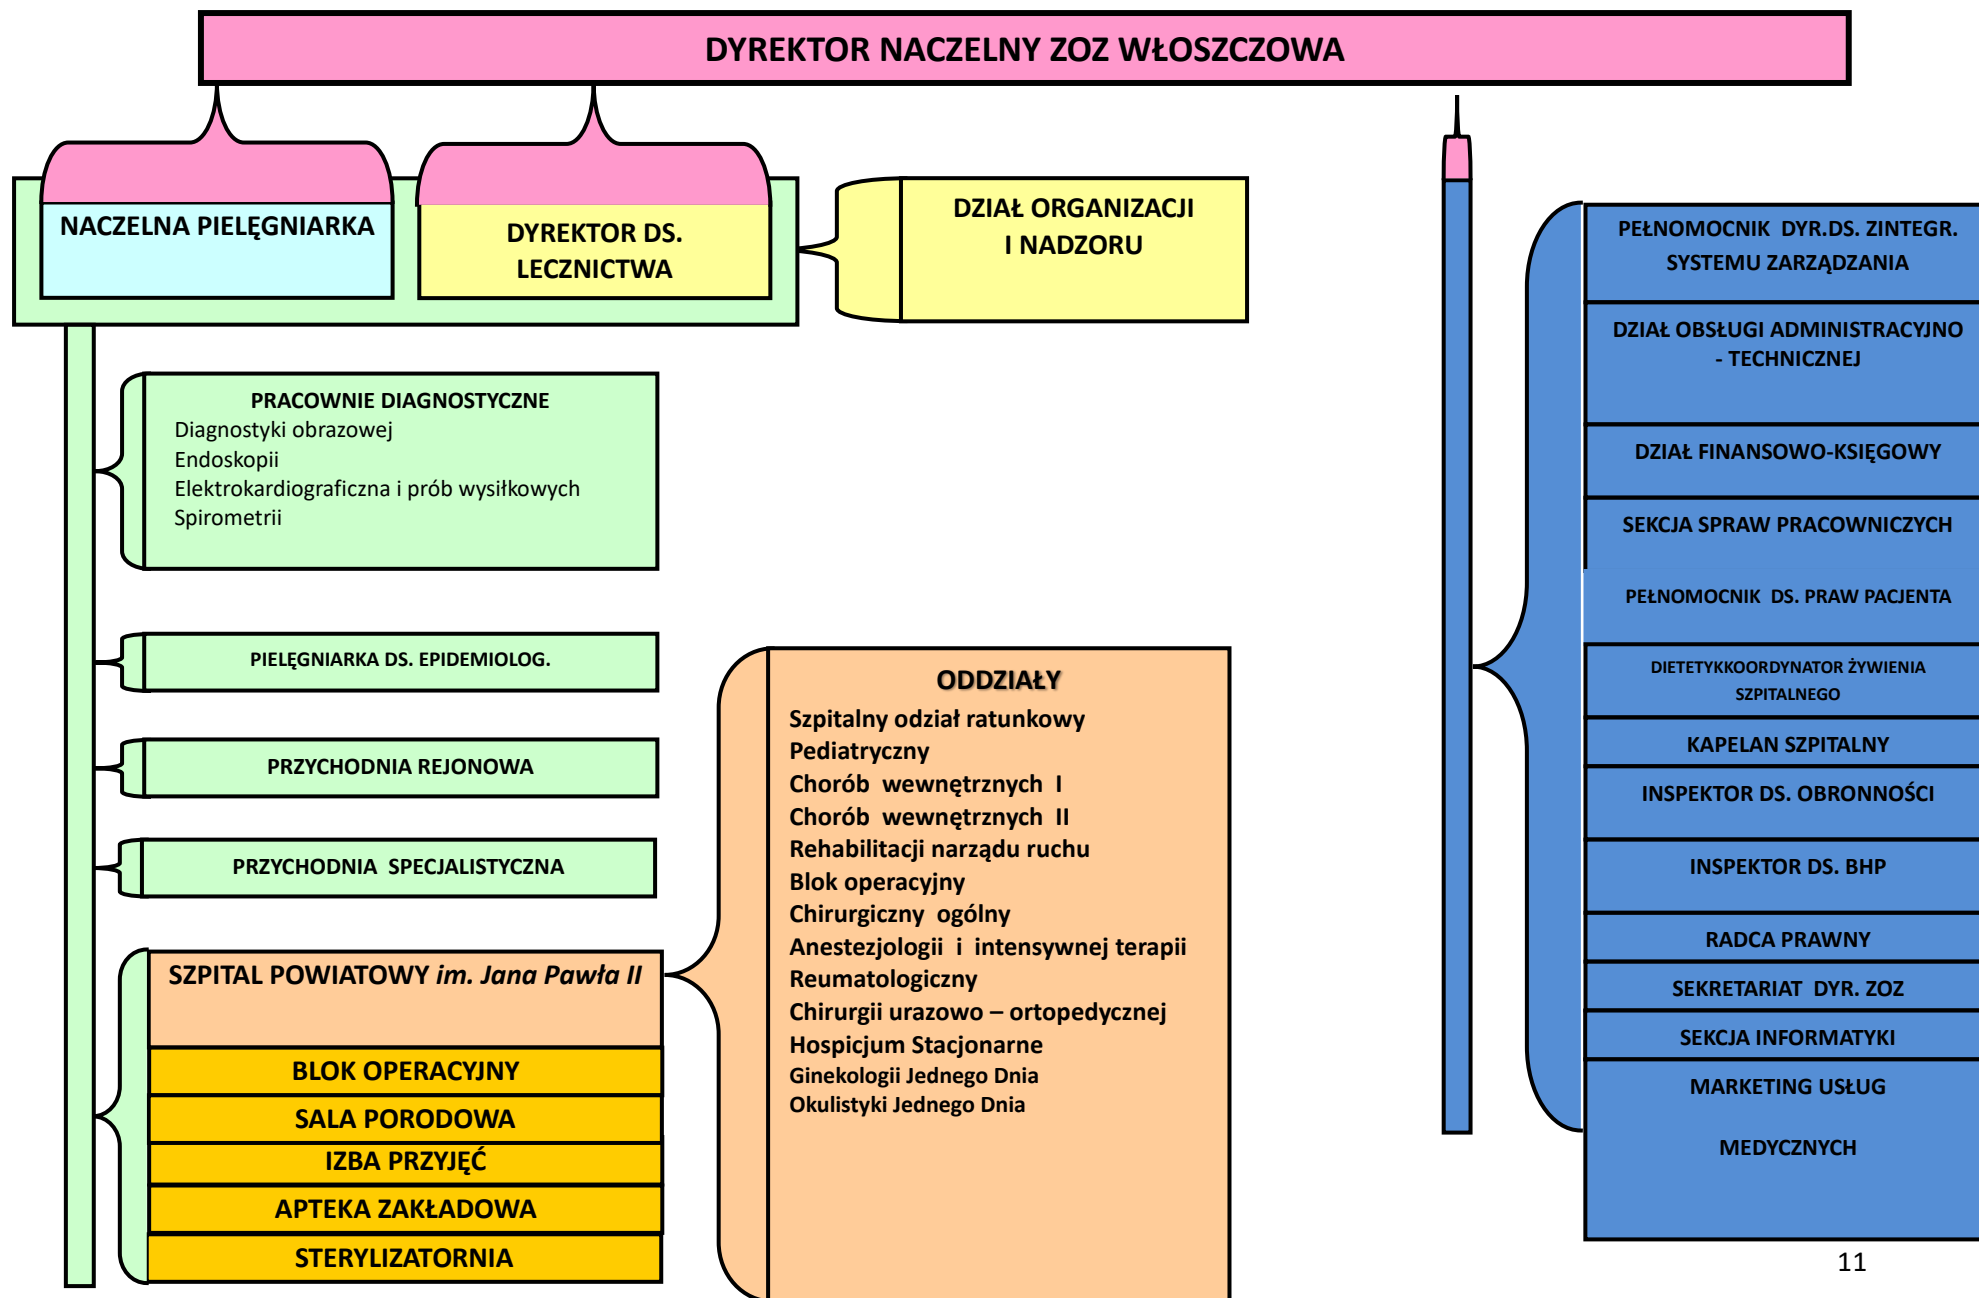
DYREKTOR NACZELNY ZOZ WŁOSZCZOWA

NACZELNA PIELĘGNIARKA

DYREKTOR DS. LECZNICTWA

DZIAŁ ORGANIZACJI I NADZORU

PRACOWNIE DIAGNOSTYCZNE
Diagnostyki obrazowej
Endoskopii
Elektrokardiograficzna i prób wysiłkowych
Spirometrii

PIELĘGNIARKA DS. EPIDEMIOLOG.

PRZYCHODNIA REJONOWA

PRZYCHODNIA SPECJALISTYCZNA

SZPITAL POWIATOWY im. Jana Pawła II

BLOK OPERACYJNY

SALA PORODOWA

IZBA PRZYJĘĆ

APTEKA ZAKŁADOWA

STERYLIZATORNIA

ODDZIAŁY
Szpitalny odział ratunkowy
Pediatryczny
Chorób wewnętrznych I
Chorób wewnętrznych II
Rehabilitacji narządu ruchu
Blok operacyjny
Chirurgiczny ogólny
Anestezjologii i intensywnej terapii
Reumatologiczny
Chirurgii urazowo – ortopedycznej
Hospicjum Stacjonarne
Ginekologii Jednego Dnia
Okulistyki Jednego Dnia

PEŁNOMOCNIK DYR.DS. ZINTEGR. SYSTEMU ZARZĄDZANIA

DZIAŁ OBSŁUGI ADMINISTRACYJNO - TECHNICZNEJ

DZIAŁ FINANSOWO-KSIĘGOWY

SEKCJA SPRAW PRACOWNICZYCH

PEŁNOMOCNIK DS. PRAW PACJENTA

DIETETYKKOORDYNATOR ŻYWIENIA SZPITALNEGO

KAPELAN SZPITALNY

INSPEKTOR DS. OBRONNOŚCI

INSPEKTOR DS. BHP

RADCA PRAWNY

SEKRETARIAT DYR. ZOZ

SEKCJA INFORMATYKI

MARKETING USŁUG

MEDYCZNYCH

11